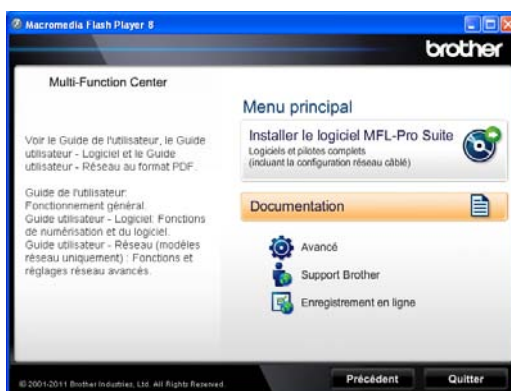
Macromedia Flash Player 8

brother

Multi-Function Center

Menu principal

Voir le Guide de l'utilisateur, le Guide utilisateur - Logiciel et le Guide utilisateur - Réseau au format PDF.

Guide de l'utilisateur: Fonctionnement général.
Guide utilisateur - Logiciel: Fonctions de numérisation et du logiciel.
Guide utilisateur - Réseau (modèles réseau uniquement) : Fonctions et réglages réseau avancés.

Installer le logiciel MFL-Pro Suite
Logiciels et pilotes complets (incluant la configuration réseau câblé)

Documentation

Avancé

Support Brother

Enregistrement en ligne

© 2001-2011 Brother Industries, Ltd. All Rights Reserved.

Précédent

Quitter